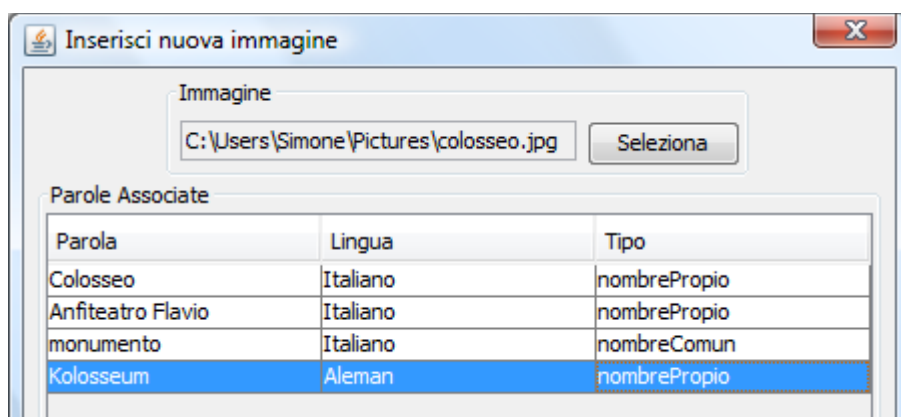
Inserisci nuova immagine

Immagine

C:\Users\Simone\Pictures\colosseo.jpg

Seleziona

Parole Associate

| Parola | Lingua | Tipo |
|---|---|---|
| Colosseo | Italiano | nombrePropio |
| Anfiteatro Flavio | Italiano | nombrePropio |
| monumento | Italiano | nombreComun |
| Kolosseum | Aleman | nombrePropio |